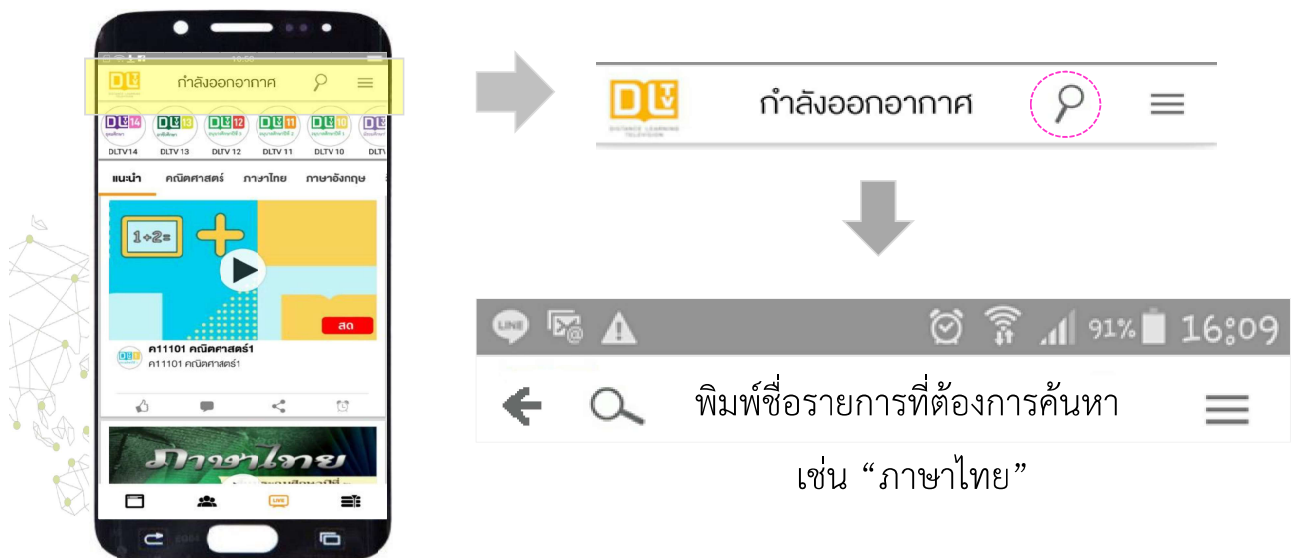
DLTV กำลังออกอากาศ

DLTV14 DLTV 13 DLTV 12 DLTV 11 DLTV 10 DLTV

แนะนำ คณิตศาสตร์ ภาษาไทย ภาษาอังกฤษ

1+2=

สด

ค11101 คณิตศาสตร์1
ค11101 คณิตศาสตร์1

ภาษาไทย

DLTV กำลังออกอากาศ

91% 16:09

พิมพ์ชื่อรายการที่ต้องการค้นหา

เช่น “ภาษาไทย”